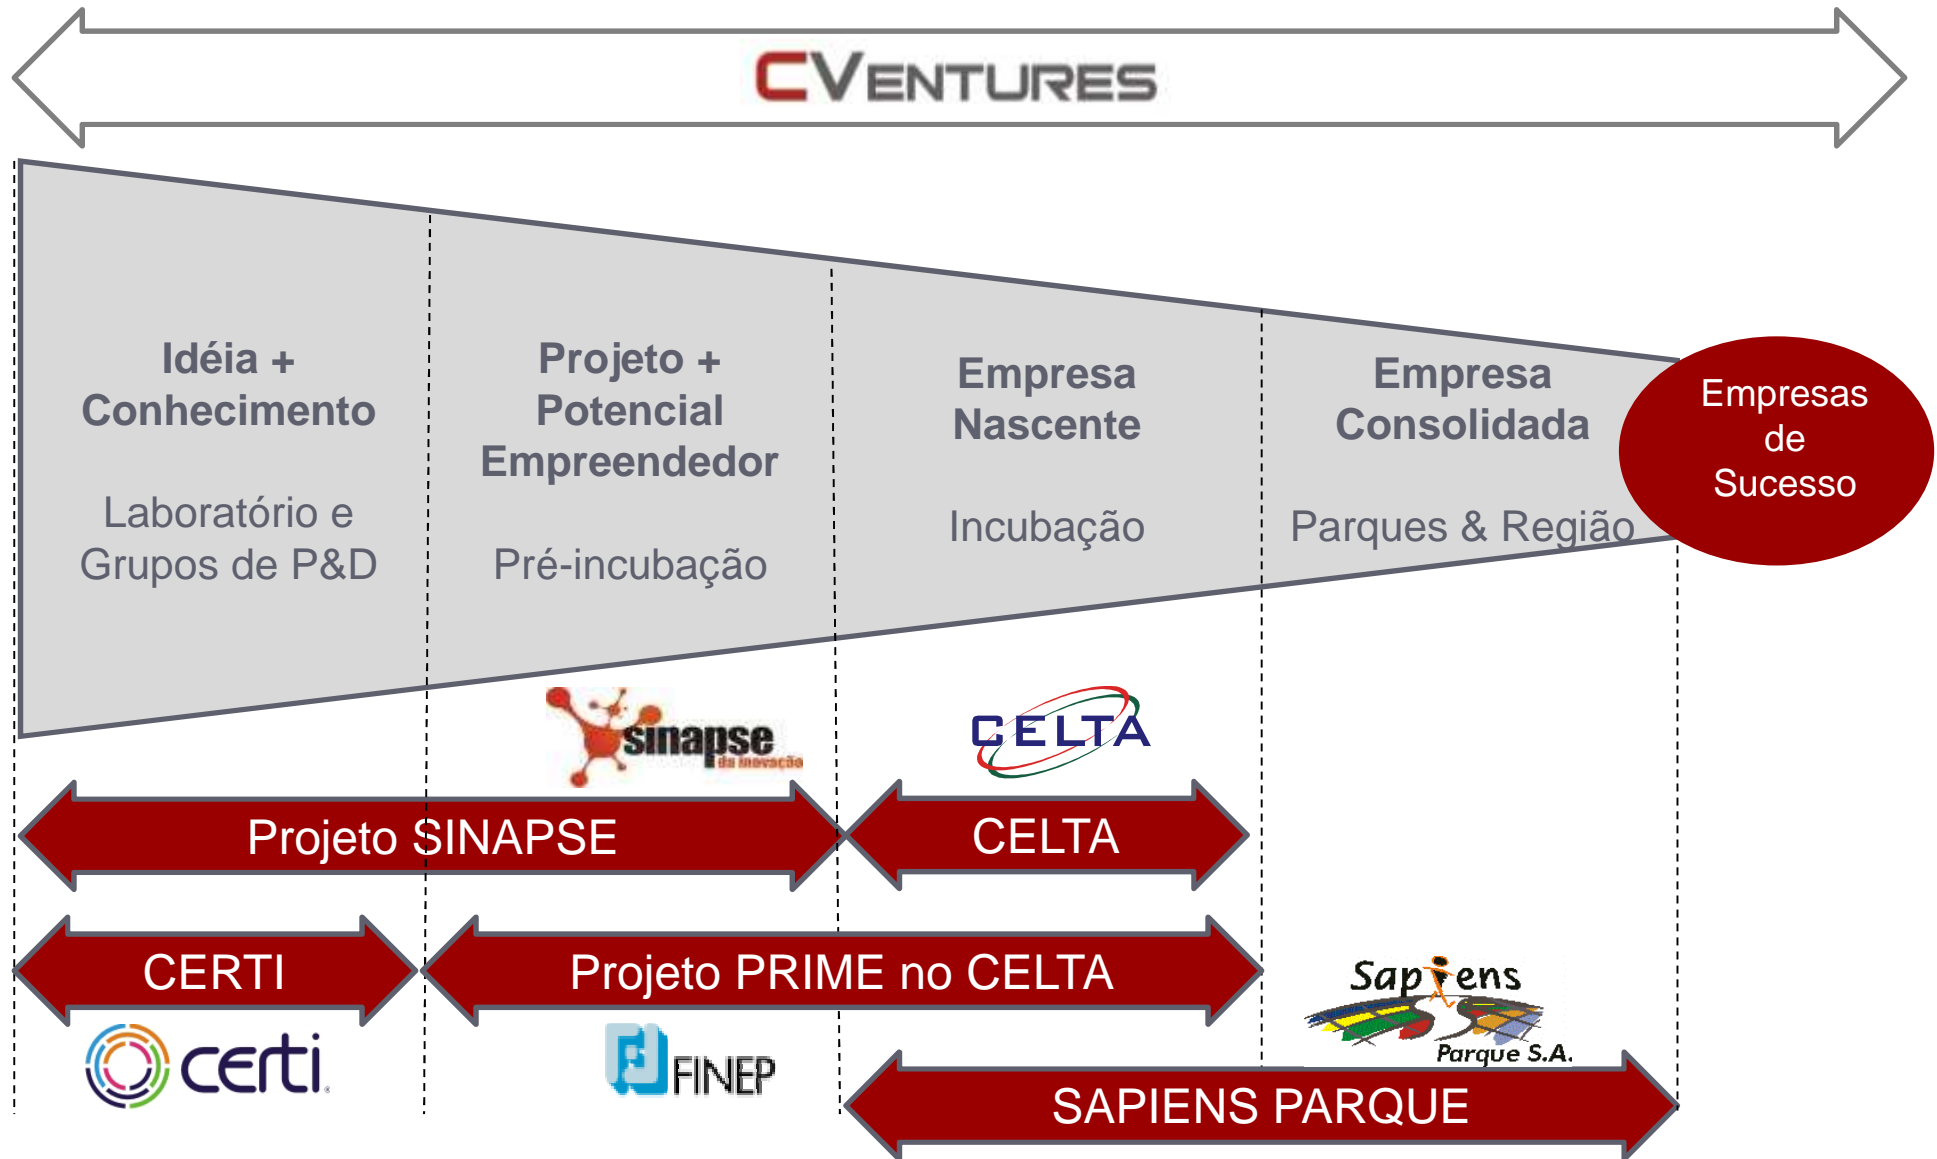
CVENTURES

Idéia + Conhecimento

Laboratório e Grupos de P&D

Projeto + Potencial Empreendedor

Pré-incubação

Empresa Nascente

Incubação

Empresa Consolidada

Parques & Região

Empresas de Sucesso

sinapse da inovação

CELTA

Projeto SINAPSE

CELTA

CERTI

Projeto PRIME no CELTA

Sapiens Parque S.A.

certi

FINEP

SAPIENS PARQUE